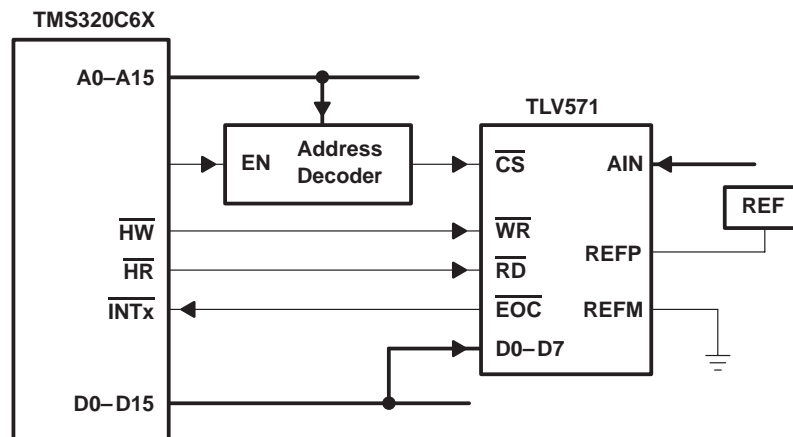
TMS320C6X

A0–A15

EN

Address Decoder

TLV571

$\overline{CS}$

AIN

REF

$\overline{HW}$

$\overline{WR}$

REFP

$\overline{HR}$

$\overline{RD}$

$\overline{INTx}$

$\overline{EOC}$

REFM

D0–D7

D0–D15